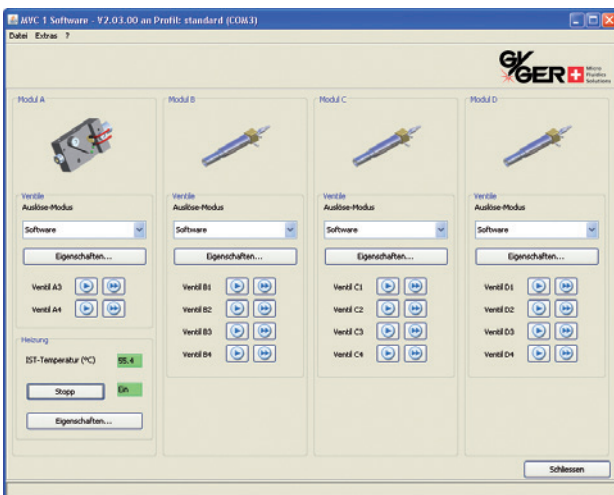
MVC 1 Software - V2.03.00 an Profil: standard (COM3)
Datei Extras ?

GYGER Micro Fluidics Solutions

Modul A

Ventile
Auslöse-Modus
Software
Eigenschaften...
Ventil A3
Ventil A4

Heizung
IST-Temperatur (°C) 55.4
Stopp
Ein
Eigenschaften...

Modul B

Ventile
Auslöse-Modus
Software
Eigenschaften...
Ventil B1
Ventil B2
Ventil B3
Ventil B4

Modul C

Ventile
Auslöse-Modus
Software
Eigenschaften...
Ventil C1
Ventil C2
Ventil C3
Ventil C4

Modul D

Ventile
Auslöse-Modus
Software
Eigenschaften...
Ventil D1
Ventil D2
Ventil D3
Ventil D4

Schliessen